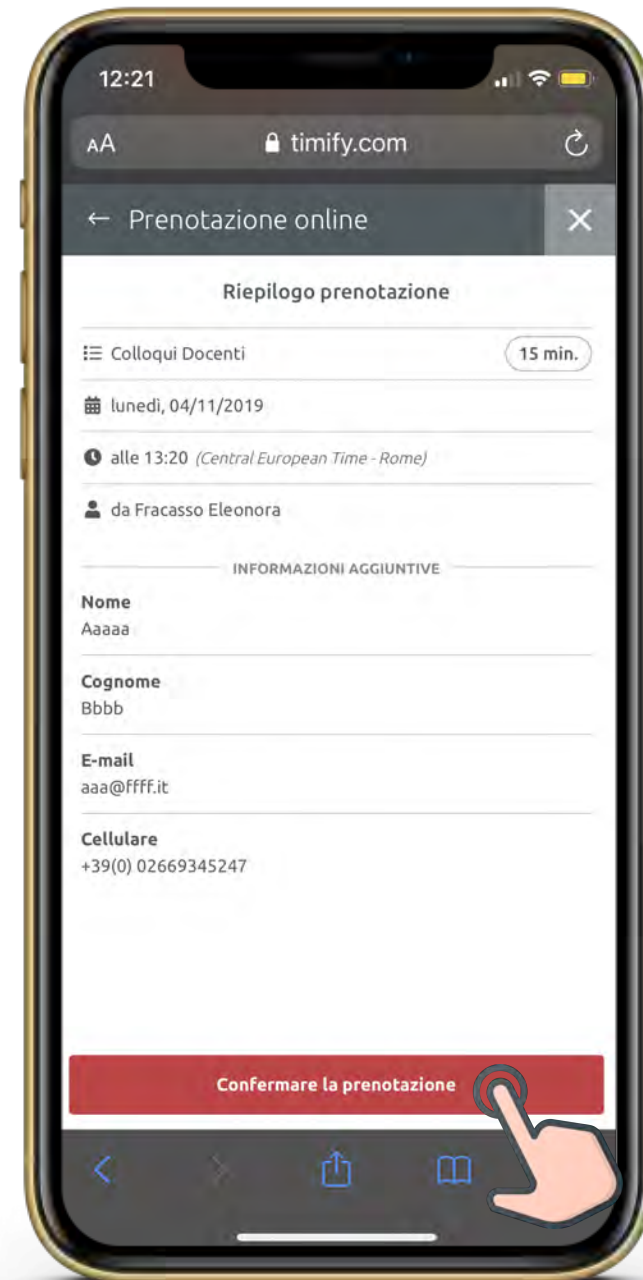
12:21

AA timify.com

← Prenotazione online ✕

Riepilogo prenotazione

Colloqui Docenti 15 min.

lunedì, 04/11/2019

alle 13:20 (Central European Time - Rome)

da Fracasso Eleonora

INFORMAZIONI AGGIUNTIVE

Nome
Aaaaa

Cognome
Bbbb

E-mail
aaa@ffff.it

Cellulare
+39(0) 02669345247

Confermare la prenotazione